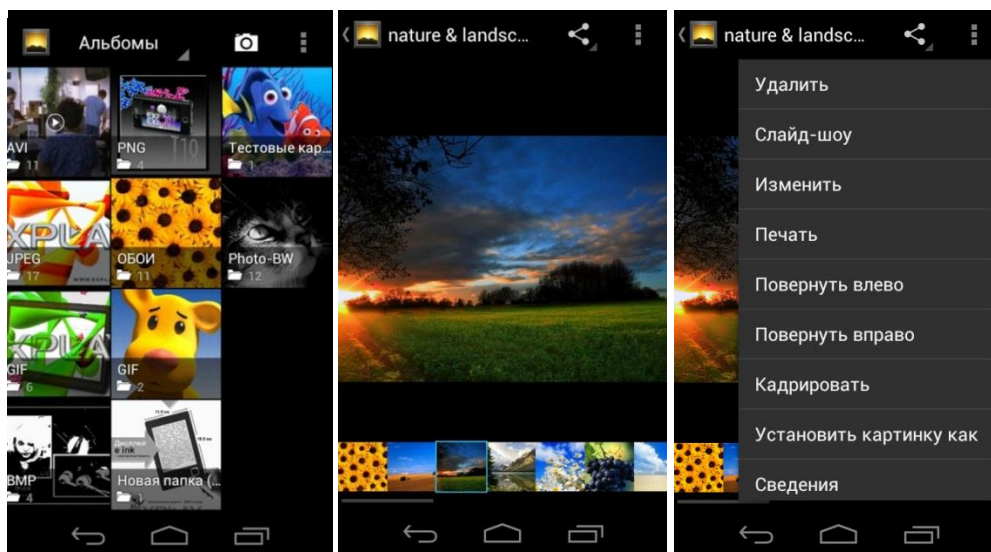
Альбомы

AVI
11

PNG
4

Тестовые кар...
1

JPEG
17

ОБОИ
11

Photo-BW
12

GIF
6

GIF
2

BMP
4

Новая папка (...
1

nature & landsc...

nature & landsc...

Удалить
Слайд-шоу
Изменить
Печать
Повернуть влево
Повернуть вправо
Кадрировать
Установить картинку как
Сведения